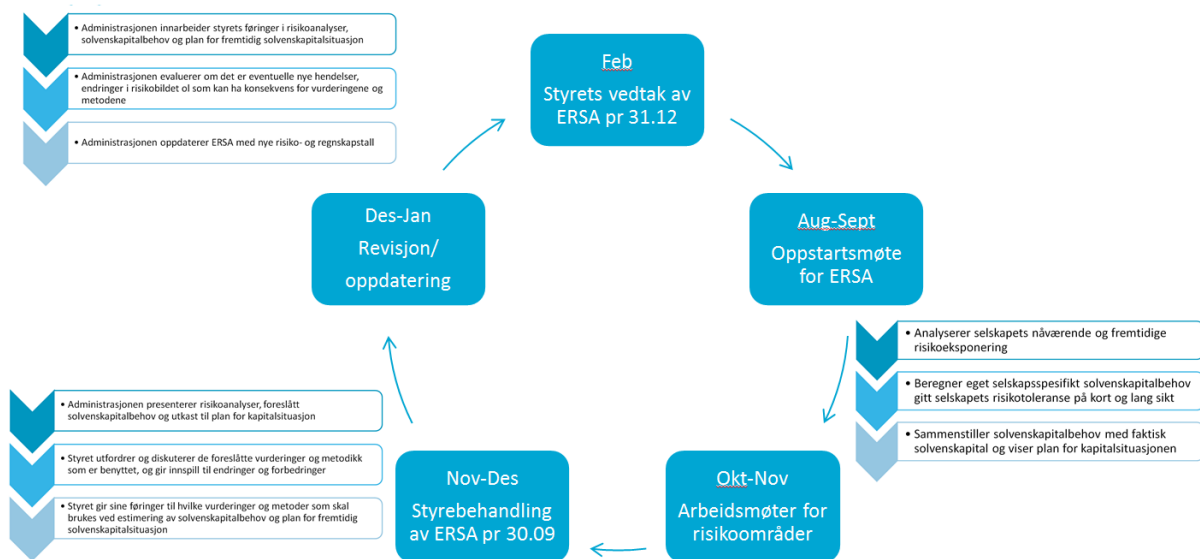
Administrasjonen innarbeider styrets føringer i risikoanalyser, solvenskapitalbehov og plan for fremtidig solvenskapitalsituasjon

Administrasjonen evaluerer om det er eventuelle nye hendelser, endringer i risikobildet ol som kan ha konsekvens for vurderingene og metodene

Administrasjonen oppdaterer ERSA med nye risiko- og regnskapstall

Feb
Styrets vedtak av ERSA pr 31.12

Aug-Sept
Oppstartsmøte for ERSA

Analyserer selskapets nåværende og fremtidige risikoeksponering

Beregner eget selskapsspesifikt solvenskapitalbehov gitt selskapets risikotoleranse på kort og lang sikt

Sammenstiller solvenskapitalbehov med faktisk solvenskapital og viser plan for kapitalsituasjonen

Okt-Nov
Arbeidsmøter for risikoområder

Nov-Des
Styrebehandling av ERSA pr 30.09

Administrasjonen presenterer risikoanalyser, foreslått solvenskapitalbehov og utkast til plan for kapitalsituasjon

Styret utfordrer og diskuterer de foreslåtte vurderinger og metodikk som er benyttet, og gir innspill til endringer og forbedringer

Styret gir sine føringer til hvilke vurderinger og metoder som skal brukes ved estimering av solvenskapitalbehov og plan for fremtidig solvenskapitalsituasjon

Des-Jan
Revisjon/
oppdatering